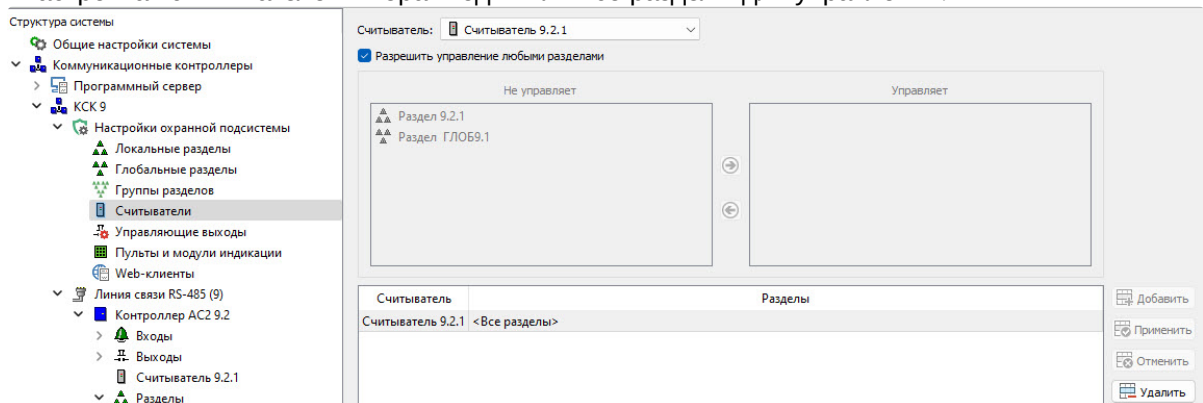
Структура системы
Общие настройки системы
Коммуникационные контроллеры
Программный сервер
КСК 9
Настройки охранной подсистемы
Локальные разделы
Глобальные разделы
Группы разделов
Считыватели
Управляющие выходы
Пульты и модули индикации
Web-клиенты
Линия связи RS-485 (9)
Контроллер АС2 9.2
Входы
Выходы
Считыватель 9.2.1
Разделы

Считыватель: Считыватель 9.2.1
Разрешить управление любыми разделами

Не управляет
Раздел 9.2.1
Раздел ГЛОБ9.1

Управляет

| Считыватель | Разделы |
|---|---|
| Считыватель 9.2.1 | <Все разделы> |

Добавить
Применить
Отменить
Удалить